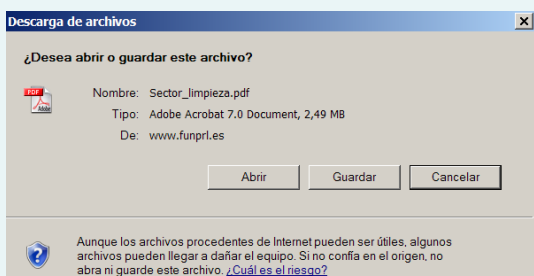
Descarga de archivos

¿Desea abrir o guardar este archivo?

PDF

Nombre: Sector_limpieza.pdf

Tipo: Adobe Acrobat 7.0 Document, 2,49 MB

De: www.funprl.es

Abrir

Guardar

Cancelar

Aunque los archivos procedentes de Internet pueden ser útiles, algunos archivos pueden llegar a dañar el equipo. Si no confía en el origen, no abra ni guarde este archivo. ¿Cuál es el riesgo?